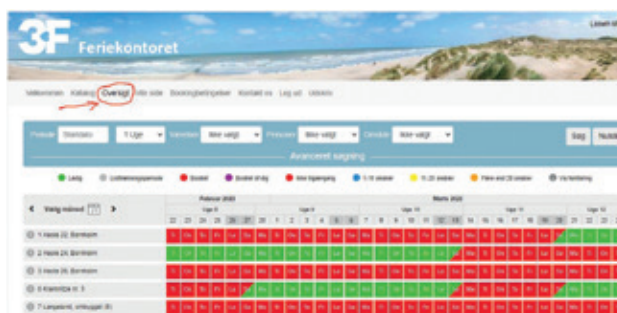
3F Feriekontoret

Velkommen Katalog Oversigt Min side Bookingbetingelser Kontakt os Log ud Udskriv

Periode Startdato 1 Uge Værelser Ikke valgt Personer Ikke valgt Område Ikke valgt Søg Nulstil

Avanceret søgning

Ledig Lodtrækningsperiode Booket Booket af dig Ikke tilgængelig 1-10 sæsoner 11-20 sæsoner Flere end 20 sæsoner Via forsikring

Vælg måned

Februar 2023 Marts 2023

Uge 8 Uge 9 Uge 10 Uge 11 Uge 12

22 23 24 25 26 27 28 1 2 3 4 5 6 7 8 9 10 11 12 13 14 15 16 17 18 19 20 21 22

1 Hasle 22, Bornholm
2 Hasle 24, Bornholm
3 Hasle 26, Bornholm
6 Kramnitze nr. 3
7 Langeland, vinkuggel (6)